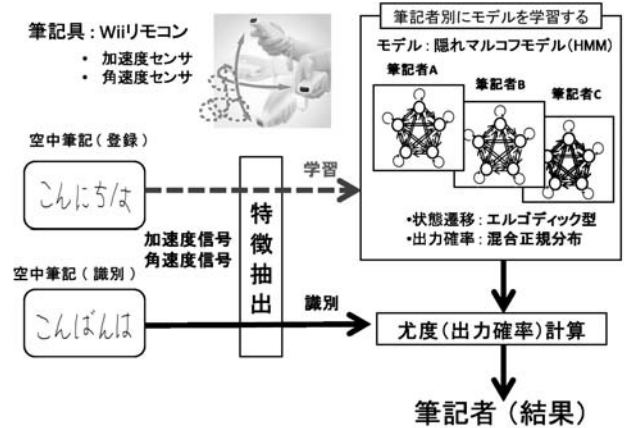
筆記具：Wiiリモコン
• 加速度センサ
• 角速度センサ

筆記者別にモデルを学習する
モデル：隠れマルコフモデル(HMM)
筆記者A
筆記者B
筆記者C

空中筆記（登録）
こんにちは

学習

特徴抽出

加速度信号
角速度信号

•状態遷移：エルゴディック型
•出力確率：混合正規分布

空中筆記（識別）
こんばんは

識別

尤度（出力確率）計算

筆記者（結果）